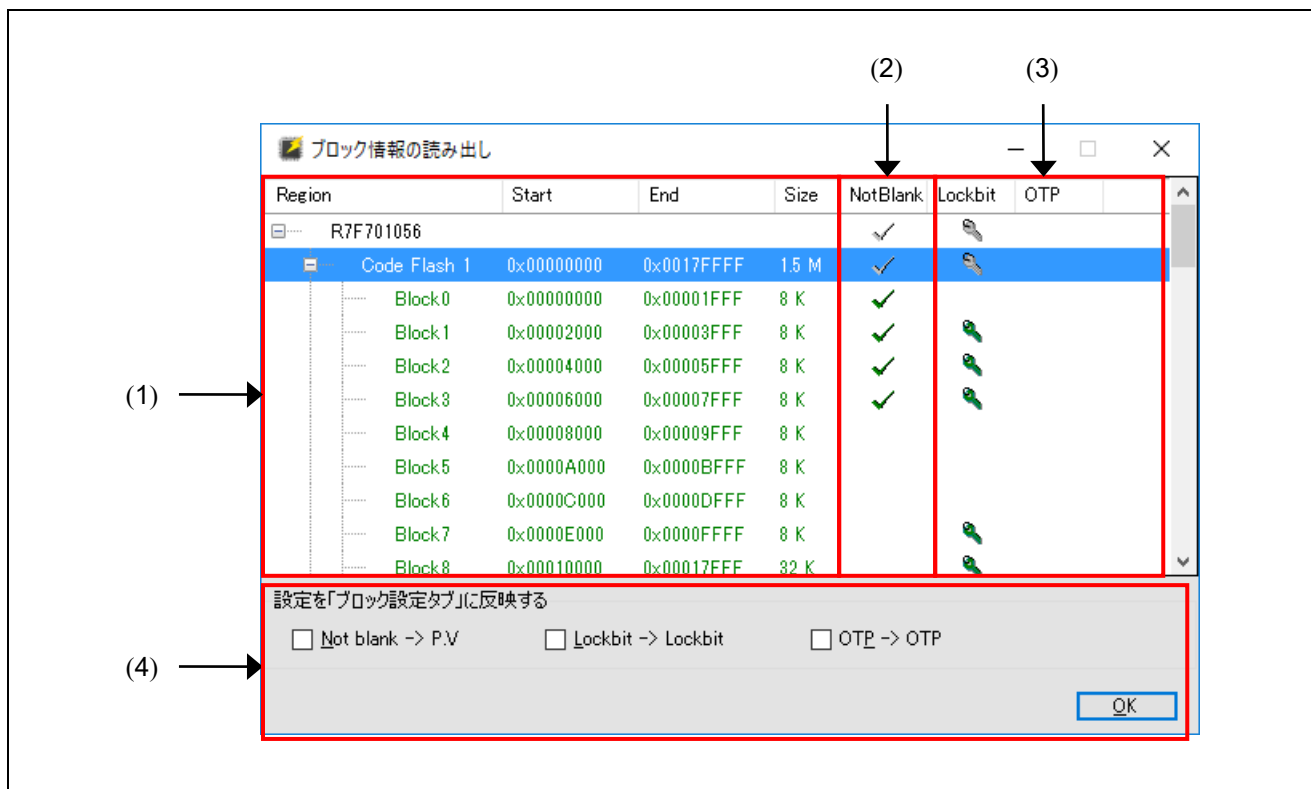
(2) (3)

ブロック情報の読み出し

| Region | Start | End | Size | NotBlank | Lockbit | OTP |
|---|---|---|---|---|---|---|
| R7F701056 | | | | ✓ | | |
| Code Flash 1 | 0x00000000 | 0x0017FFFF | 1.5 M | ✓ | | |
| Block0 | 0x00000000 | 0x00001FFF | 8 K | ✓ | | |
| Block1 | 0x00002000 | 0x00003FFF | 8 K | ✓ | | |
| Block2 | 0x00004000 | 0x00005FFF | 8 K | ✓ | | |
| Block3 | 0x00006000 | 0x00007FFF | 8 K | ✓ | | |
| Block4 | 0x00008000 | 0x00009FFF | 8 K | | | |
| Block5 | 0x0000A000 | 0x0000BFFF | 8 K | | | |
| Block6 | 0x0000C000 | 0x0000DFFF | 8 K | | | |
| Block7 | 0x0000E000 | 0x0000FFFF | 8 K | | | |
| Block8 | 0x00010000 | 0x00017FFF | 32 K | | | |

(1)

設定を「ブロック設定タブ」に反映する

Not blank -> P.V Lockbit -> Lockbit OTP -> OTP

(4)

OK